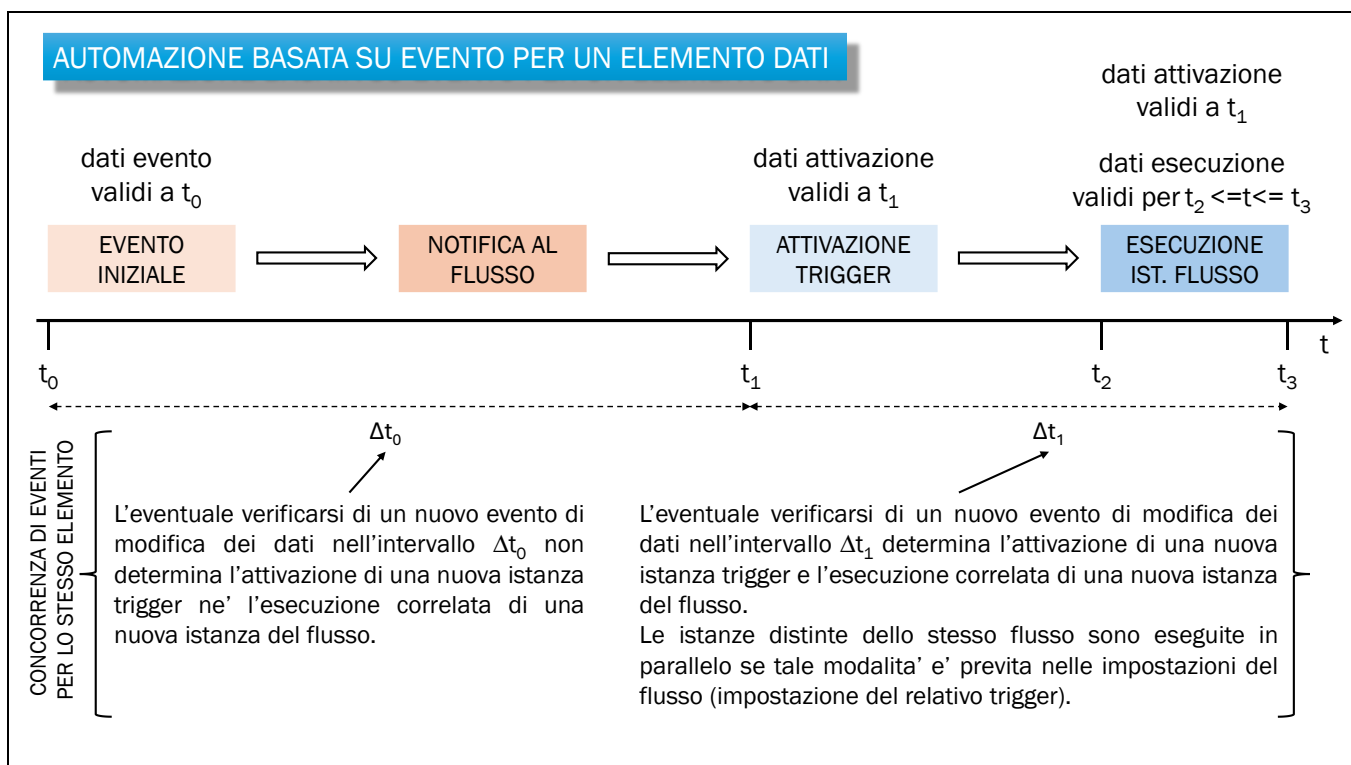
AUTOMAZIONE BASATA SU EVENTO PER UN ELEMENTO DATI

dati evento validi a $t_0$

EVENTO INIZIALE

NOTIFICA AL FLUSSO

dati attivazione validi a $t_1$

ATTIVAZIONE TRIGGER

dati attivazione validi a $t_1$

dati esecuzione validi per $t_2$ <=t<= $t_3$

ESECUZIONE IST. FLUSSO

$t_0$

$t_1$

$t_2$

$t_3$

t

$\Delta t_0$

$\Delta t_1$

CONCORRENZA DI EVENTI PER LO STESSO ELEMENTO

L'eventuale verificarsi di un nuovo evento di modifica dei dati nell'intervallo $\Delta t_0$ non determina l'attivazione di una nuova istanza trigger ne' l'esecuzione correlata di una nuova istanza del flusso.

L'eventuale verificarsi di un nuovo evento di modifica dei dati nell'intervallo $\Delta t_1$ determina l'attivazione di una nuova istanza trigger e l'esecuzione correlata di una nuova istanza del flusso.
Le istanze distinte dello stesso flusso sono eseguite in parallelo se tale modalita' e' prevista nelle impostazioni del flusso (impostazione del relativo trigger).